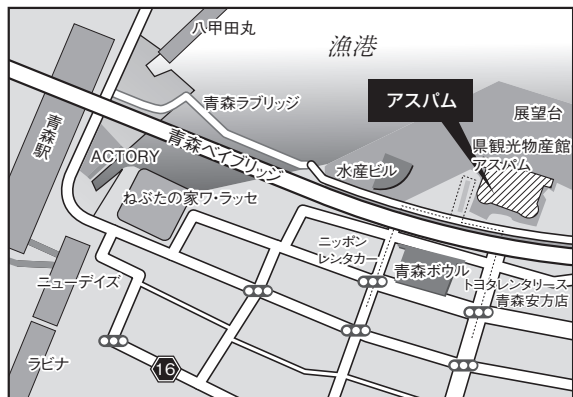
八甲田丸

漁港

青森ラブリッジ

アスパム

展望台

青森駅

青森ベイブリッジ

ACTORY

水産ビル

県観光物産館アスパム

ねぶたの家ワ・ラッセ

ニッポンレンタカー

青森ボウル

トヨタレンタリース青森安方店

ニューデイズ

ラビナ

16